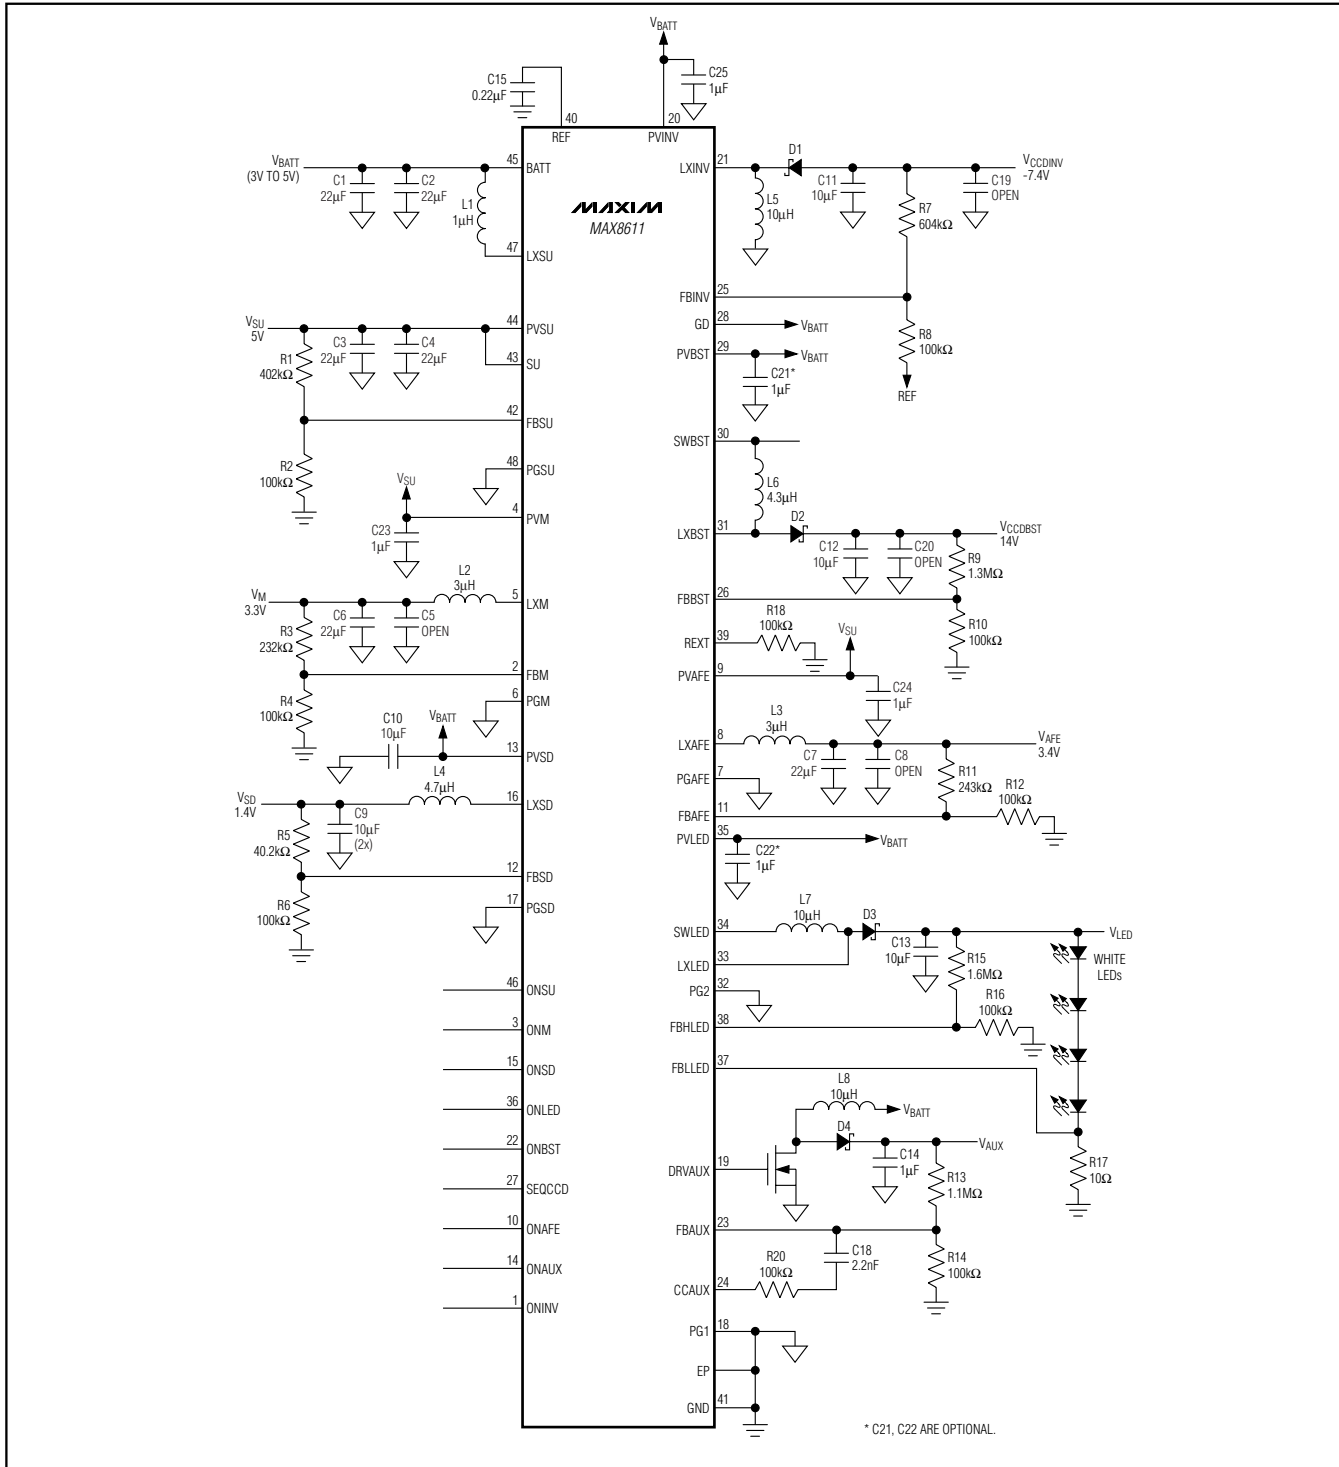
$V_{BATT}$

C15
0.22μF

40
REF

20
PVINV

C25
1μF

$V_{BATT}$
(3V TO 5V)

45
BATT

C1
22μF

C2
22μF

L1
1μH

47
LXSU

MAXIM
MAX8611

21
LXINV

D1

C11
10μF

C19
OPEN

$V_{CCDINV}$
-7.4V

L5
10μH

R7
604kΩ

25
FBINV

28
GD

$V_{BATT}$

29
PVBST

$V_{BATT}$

R8
100kΩ

REF

C21*
1μF

$V_{SU}$
5V

44
PVSU

43
SU

C3
22μF

C4
22μF

R1
402kΩ

42
FBSU

48
PGSU

R2
100kΩ

$V_{SU}$

4
PVM

C23
1μF

L2
3μH

5
LXM

$V_M$
3.3V

C6
22μF

C5
OPEN

R3
232kΩ

2
FBM

R4
100kΩ

6
PGM

C10
10μF

$V_{BATT}$

13
PVSD

L4
4.7μH

16
LXSD

$V_{SD}$
1.4V

C9
10μF
(2x)

R5
40.2kΩ

12
FBSD

R6
100kΩ

17
PGSD

46
ONSU

3
ONM

15
ONSD

36
ONLED

22
ONBST

27
SEQCCD

10
ONAFE

14
ONAUX

1
ONINV

SWBST
30

L6
4.3μH

LXBST
31

D2

C12
10μF

C20
OPEN

$V_{CCDBST}$
14V

R9
1.3MΩ

FBBST
26

R10
100kΩ

REXT
39

R18
100kΩ

$V_{SU}$

PVAFE
9

C24
1μF

LXAFE
8

L3
3μH

C7
22μF

C8
OPEN

$V_{AFE}$
3.4V

PGAFE
7

R11
243kΩ

FBAFE
11

R12
100kΩ

PVLED
35

C22*
1μF

$V_{BATT}$

L7
10μH

D3

SWLED
34

LXLED
33

C13
10μF

R15
1.6MΩ

$V_{LED}$

WHITE
LEDs

PG2
32

R16
100kΩ

FBHLED
38

FBLLED
37

L8
10μH

$V_{BATT}$

D4

C14
1μF

$V_{AUX}$

DRVAUX
19

R13
1.1MΩ

R17
10Ω

FBAUX
23

C18
2.2nF

R20
100kΩ

CCAUX
24

R14
100kΩ

PG1
18

EP

GND
41

* C21, C22 ARE OPTIONAL.